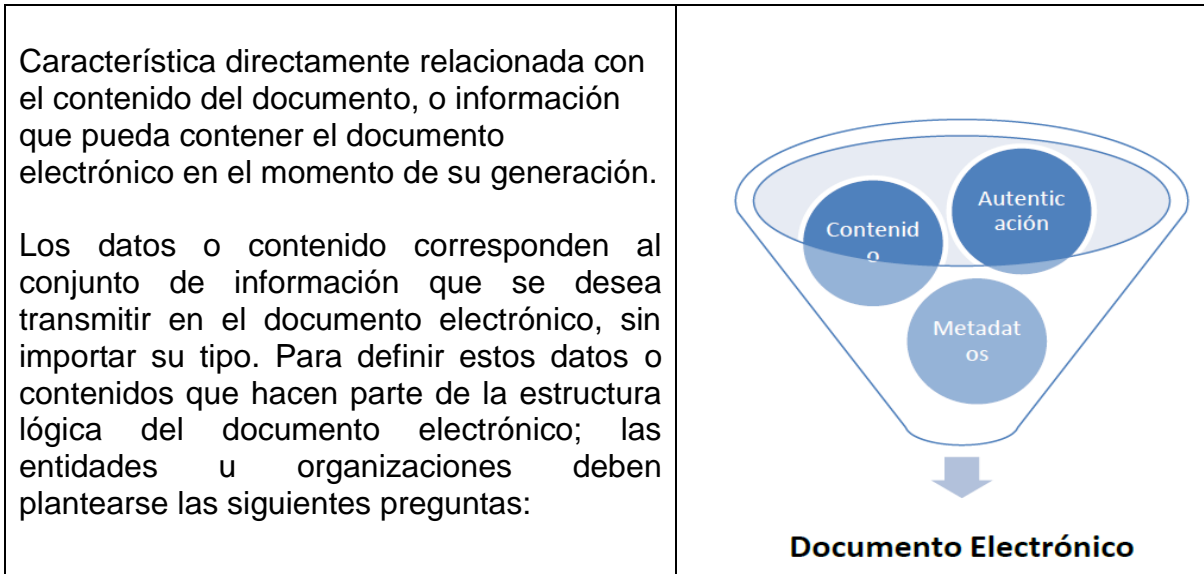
| Característica directamente relacionada con el contenido del documento, o información que pueda contener el documento electrónico en el momento de su generación.<br><br>Los datos o contenido corresponden al conjunto de información que se desea transmitir en el documento electrónico, sin importar su tipo. Para definir estos datos o contenidos que hacen parte de la estructura lógica del documento electrónico; las entidades u organizaciones deben plantearse las siguientes preguntas: | Contenid o<br>Autentic ación<br>Metadat os<br>Documento Electrónico |
|---|---|